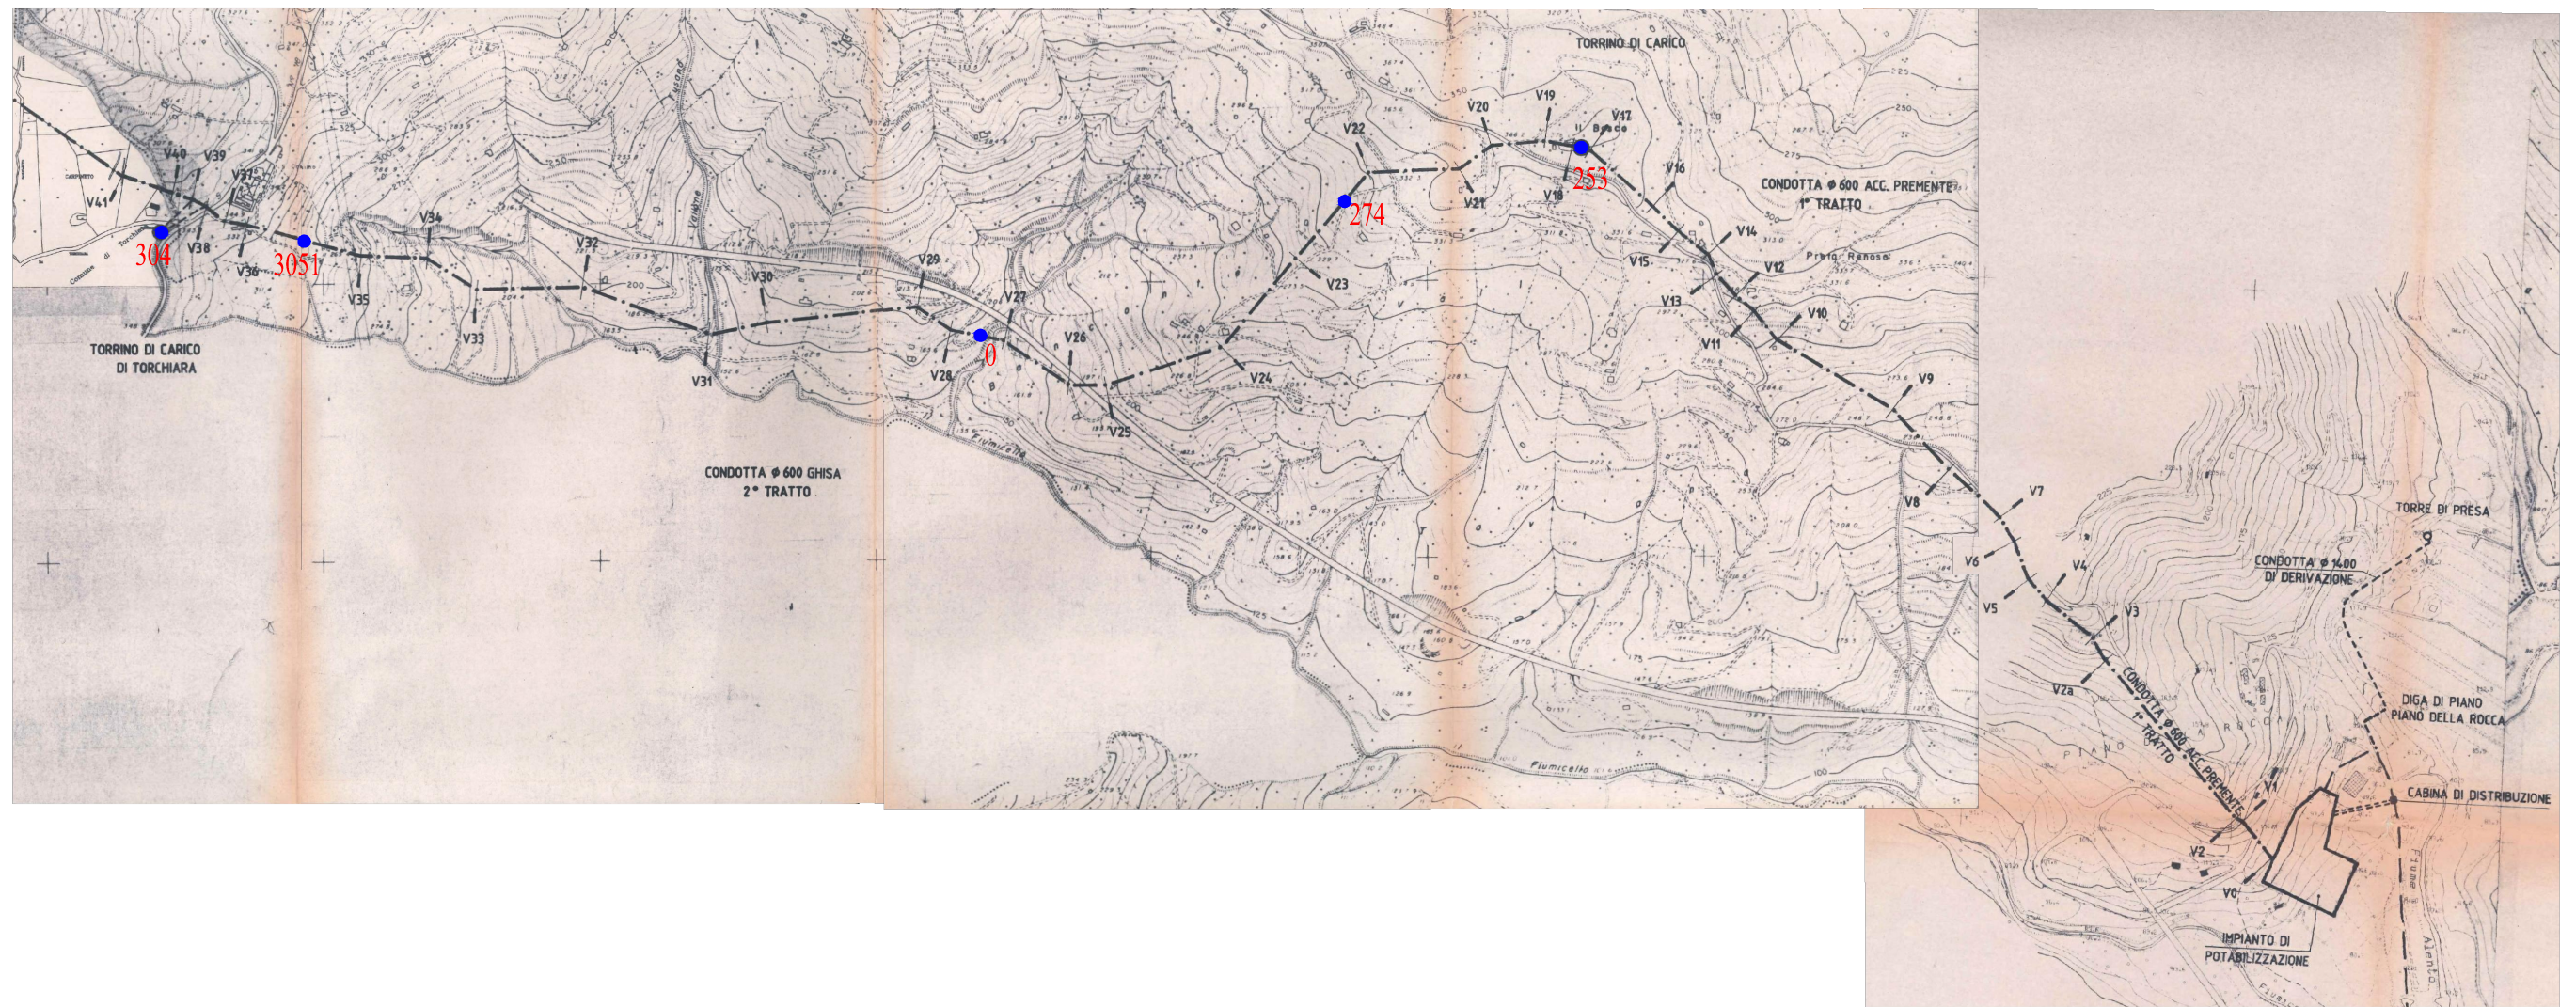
TORRINO DI CARICO

V20
V19
V17
Il Bosco
V22
253
V16
CONDOTTA φ 600 ACC. PREMENTE
1° TRATTO
V21
V18
274
V40
V39
V37
V41
304
V38
V36
3051
V34
V32
V14
V15
Prato Ranoso
V12
V29
V30
V27
V23
V13
V10
V35
V33
V11
TORRINO DI CARICO
DI TORCHIARA
0
V26
V28
V31
V24
V9
V25
Fiumicello
CONDOTTA φ 600 GHISA
2° TRATTO
V8
V7
TORRE DI PRESA
V6
V4
CONDOTTA φ 1400
DI DERIVAZIONE
V5
V3
V2a
CONDOTTA φ 600 ACC. PREMENTE
1° TRATTO
PIANO DELLA ROCCA
DIGA DI PIANO
PIANO DELLA ROCCA
Fiumicello
CABINA DI DISTRIBUZIONE
V1
V2
V0
IMPIANTO DI
POTABILIZZAZIONE
Fiume Alento